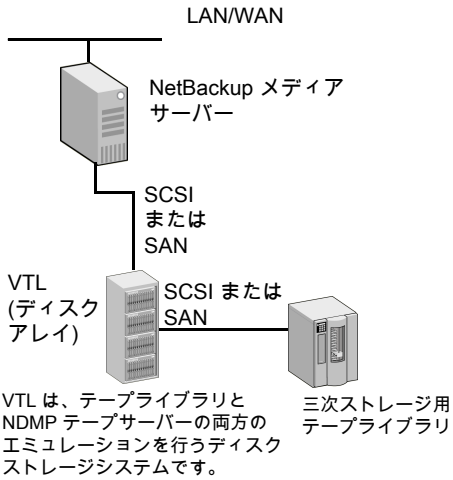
LAN/WAN

NetBackup メディアサーバー

SCSI または SAN

VTL (ディスクアレイ)

SCSI または SAN

VTL は、テープライブラリと NDMP テープサーバーの両方のエミュレーションを行うディスクストレージシステムです。

三次ストレージ用テープライブラリ